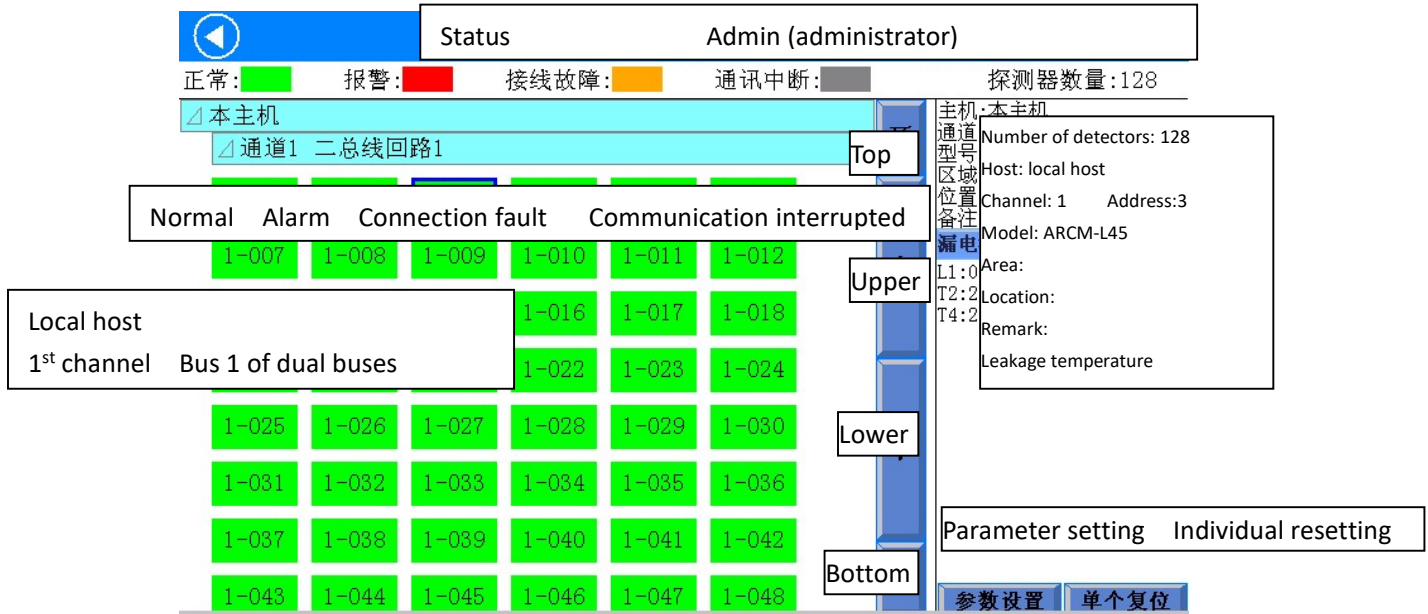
Status Admin (administrator)

正常: 报警: 接线故障: 通讯中断: 探测器数量:128

⊿本主机

⊿通道1 二总线回路1

Top

Normal Alarm Connection fault Communication interrupted

1-007 1-008 1-009 1-010 1-011 1-012

Upper

Local host

1st channel Bus 1 of dual buses

1-016 1-017 1-018

1-022 1-023 1-024

1-025 1-026 1-027 1-028 1-029 1-030

Lower

1-031 1-032 1-033 1-034 1-035 1-036

1-037 1-038 1-039 1-040 1-041 1-042

Bottom

1-043 1-044 1-045 1-046 1-047 1-048

主机:本主机
通道
型号
区域
位置
备注
漏电
L1:0
T2:2
T4:2

Number of detectors: 128
Host: local host
Channel: 1 Address:3
Model: ARCM-L45
Area:
Location:
Remark:
Leakage temperature

Parameter setting Individual resetting

参数设置 单个复位